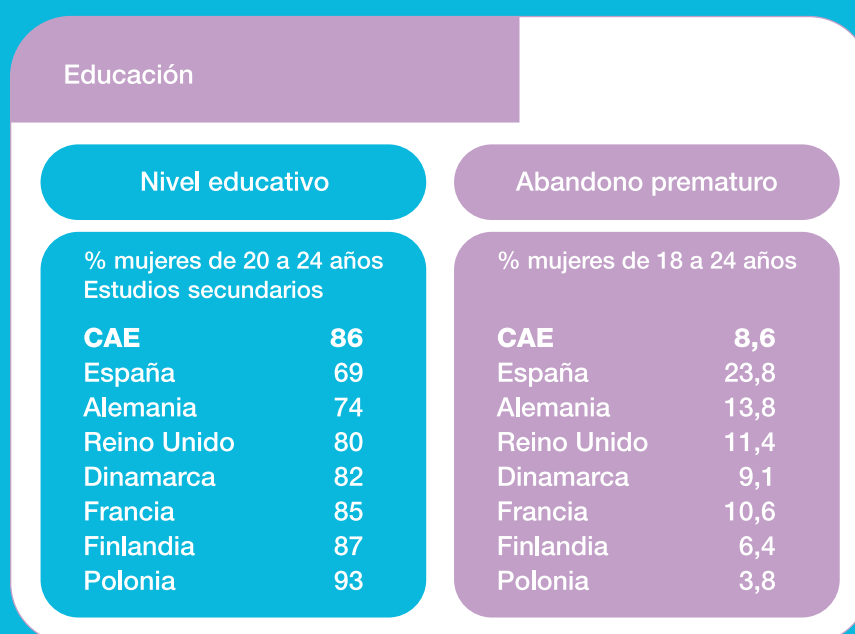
Educación

Nivel educativo

% mujeres de 20 a 24 años
Estudios secundarios

| | |
|---|---|
| **CAE** | **86** |
| España | 69 |
| Alemania | 74 |
| Reino Unido | 80 |
| Dinamarca | 82 |
| Francia | 85 |
| Finlandia | 87 |
| Polonia | 93 |

Abandono prematuro

% mujeres de 18 a 24 años

| | |
|---|---|
| **CAE** | **8,6** |
| España | 23,8 |
| Alemania | 13,8 |
| Reino Unido | 11,4 |
| Dinamarca | 9,1 |
| Francia | 10,6 |
| Finlandia | 6,4 |
| Polonia | 3,8 |